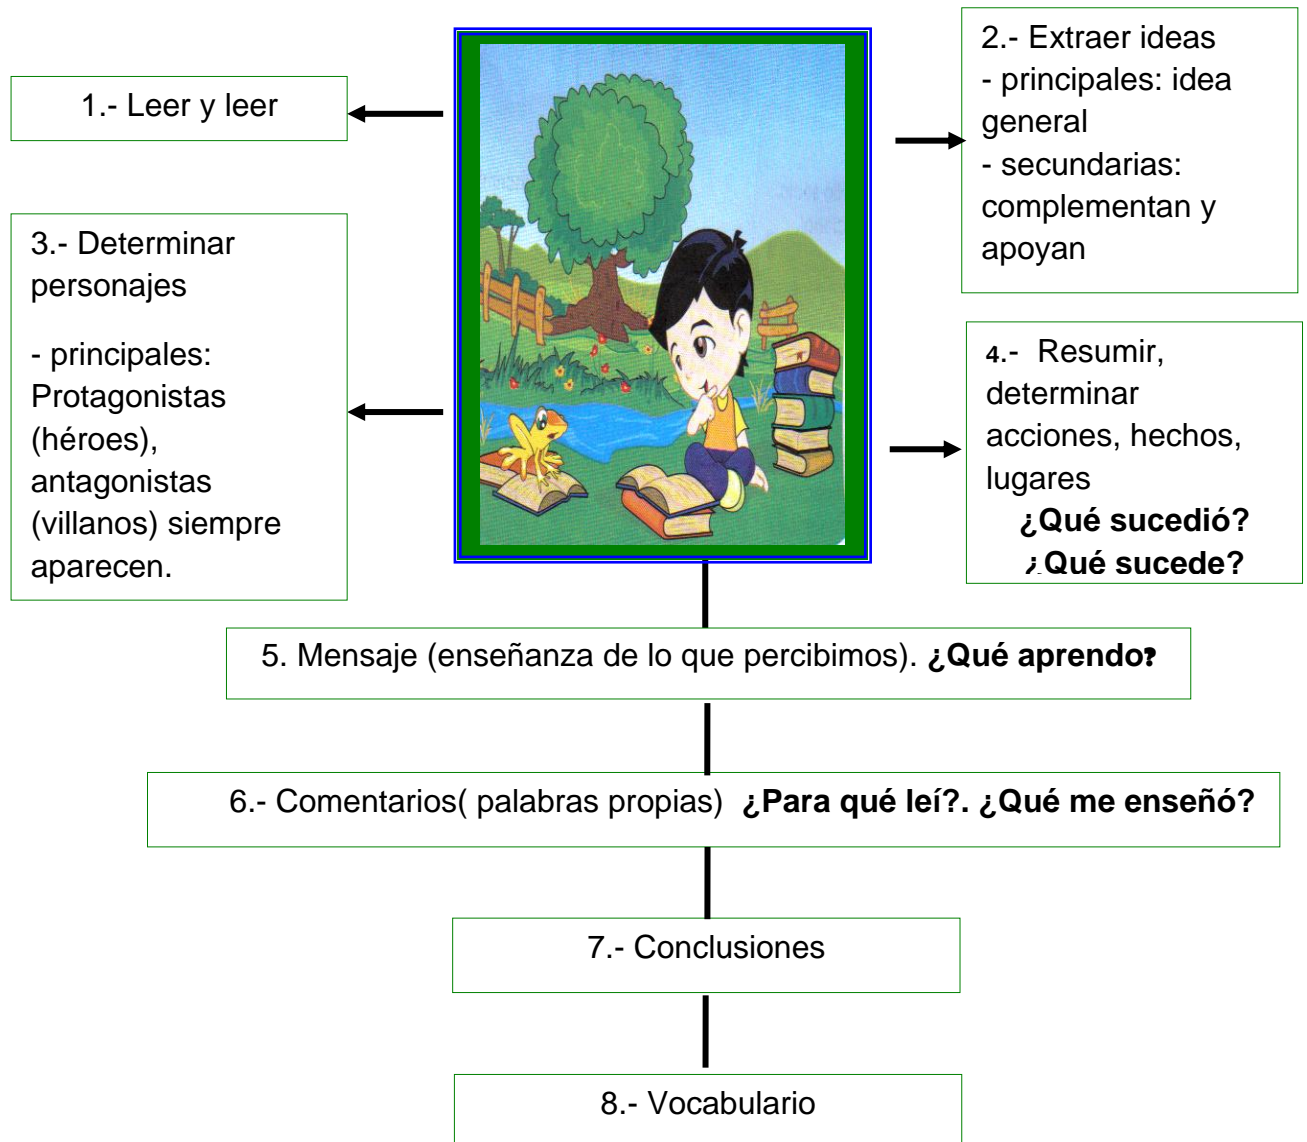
1.- Leer y leer

2.- Extraer ideas
- principales: idea general
- secundarias: complementan y apoyan

3.- Determinar personajes

- principales: Protagonistas (héroes), antagonistas (villanos) siempre aparecen.

4.- Resumir, determinar acciones, hechos, lugares
¿Qué sucedió?
¿Qué sucede?

5. Mensaje (enseñanza de lo que percibimos). **¿Qué aprendo?**

6.- Comentarios( palabras propias) **¿Para qué leí?. ¿Qué me enseñó?**

7.- Conclusiones

8.- Vocabulario